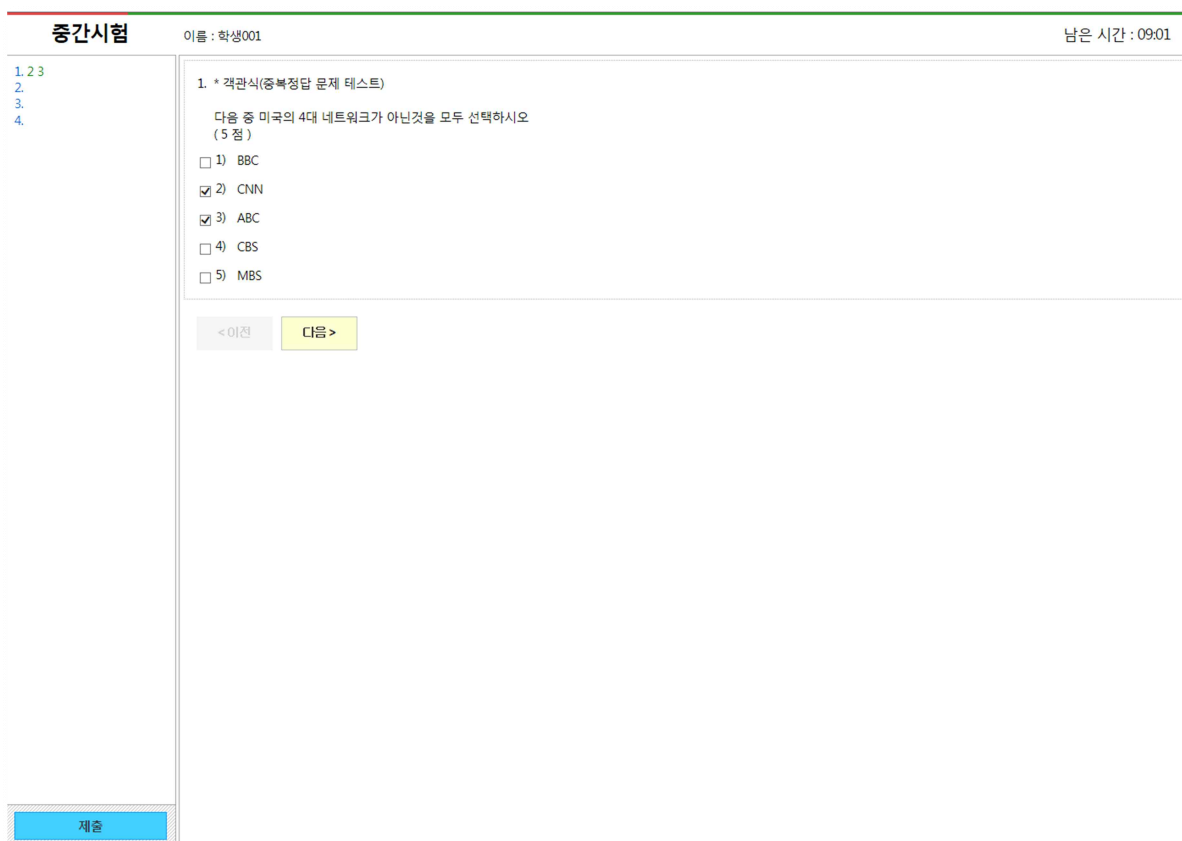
중간시험
이름 : 학생001
남은 시간 : 09:01

1. 2 3
2.
3.
4.

1. * 객관식(중복정답 문제 테스트)

다음 중 미국의 4대 네트워크가 아닌것을 모두 선택하시오
( 5 점 )

☐ 1) BBC
☑ 2) CNN
☑ 3) ABC
☐ 4) CBS
☐ 5) MBS

< 이전
다음 >

제출